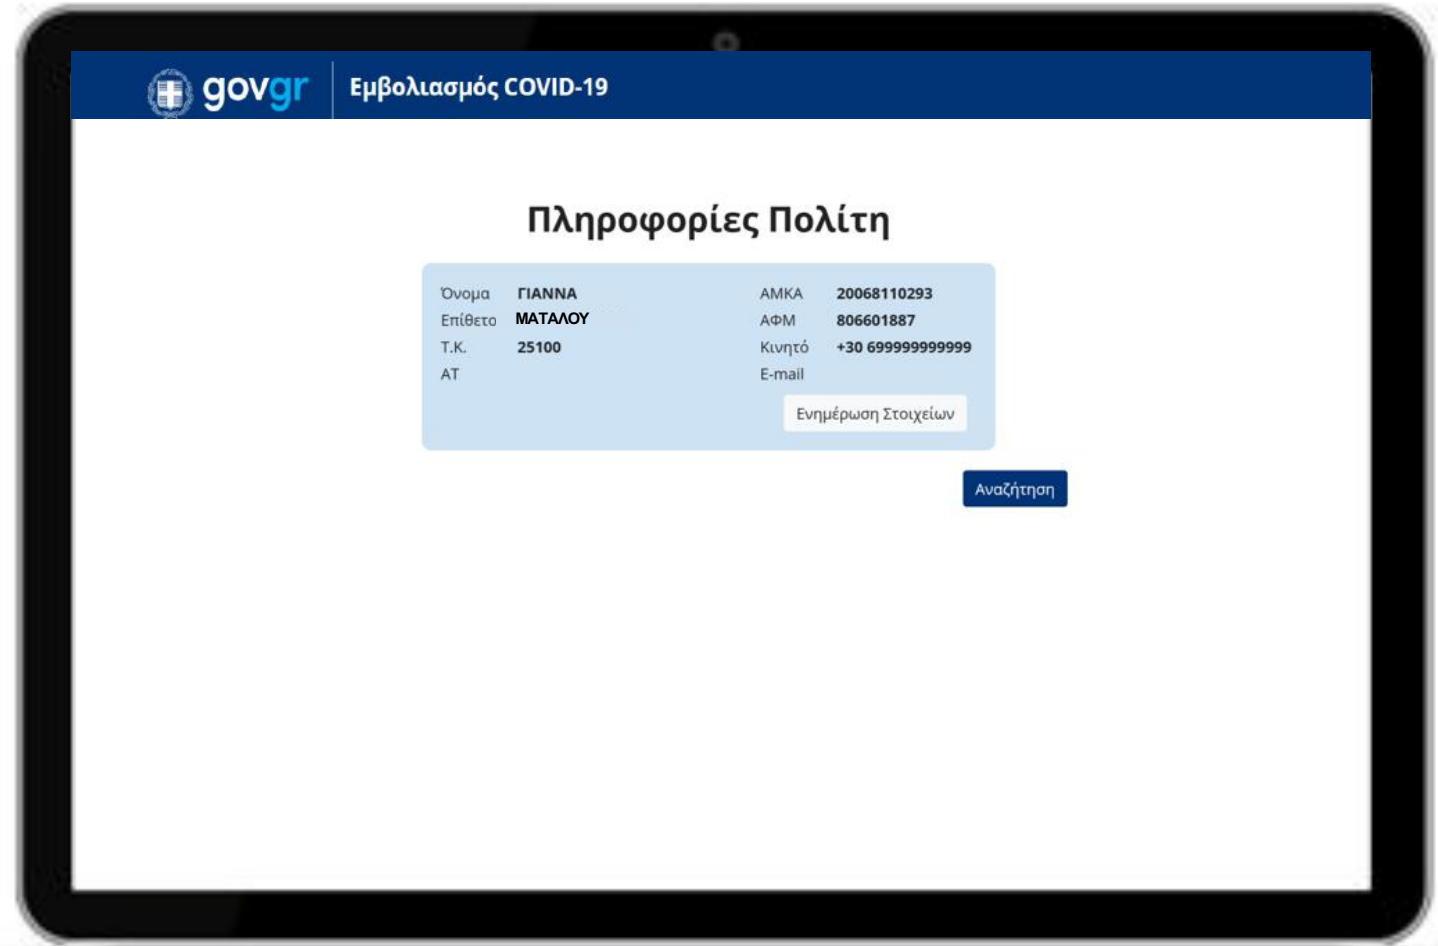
govgr Εμβολιασμός COVID-19

Πληροφορίες Πολίτη

| | | | |
|---|---|---|---|
| Όνομα | ΓΙΑΝΝΑ | ΑΜΚΑ | 20068110293 |
| Επίθετο | ΜΑΤΑΛΟΥ | ΑΦΜ | 806601887 |
| Τ.Κ. | 25100 | Κινητό | +30 699999999999 |
| ΑΤ | | E-mail | |

Ενημέρωση Στοιχείων

Αναζήτηση